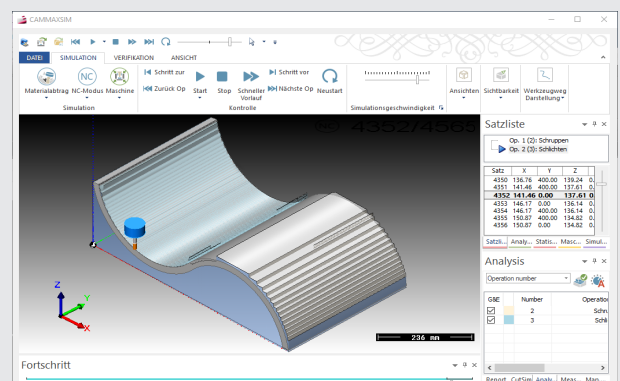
CAMMAXSIM

DATEI SIMULATION VERIFIKATION ANSICHT

Materialabtrag NC-Modus Maschine
Simulation

Schritt zur Zurück Op Start Stop Schneller Vorlauf Schritt vor Nächste Op Neustart
Kontrolle

Simulationsgeschwindigkeit

Ansichten Sichtbarkeit Werkzeugweg Darstellung

4352/4565

Satzliste

Op. 1 (2): Schruppen
Op. 2 (3): Schlichten

| Satz | X | Y | Z |
|---|---|---|---|
| 4350 | 136.76 | 400.00 | 139.24 |
| 4351 | 141.46 | 400.00 | 137.61 |
| 4352 | 141.46 | 0.00 | 137.61 |
| 4353 | 146.17 | 0.00 | 136.14 |
| 4354 | 146.17 | 400.00 | 136.14 |
| 4355 | 150.87 | 400.00 | 134.82 |
| 4356 | 150.87 | 0.00 | 134.82 |

Satzli... Analy... Statis... Masc... Simul...

Analysis

Operation number

| GBE | | Number | Operation |
|---|---|---|---|
| ☑ | | 2 | Schru |
| ☑ | | 3 | Schli |

Report CutSim Analy... Meas... Mach...

236 mm

Fortschritt

Z Y X